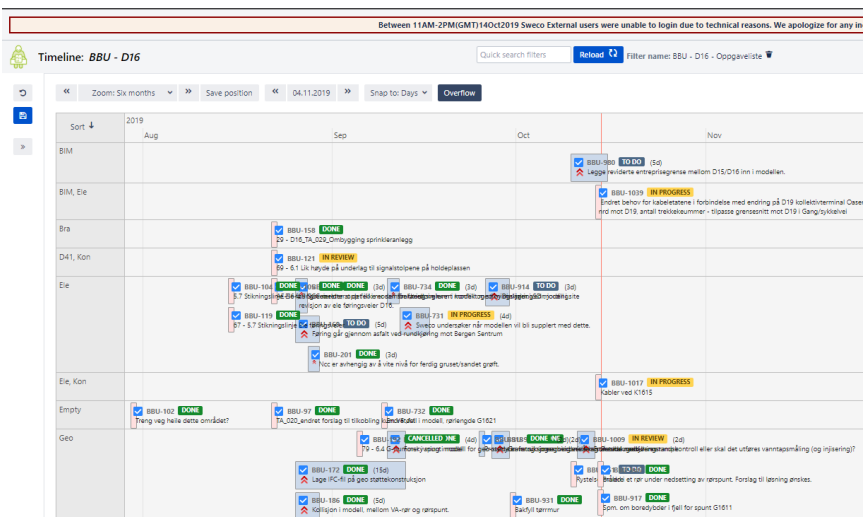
Between 11AM-2PM(GMT)14Oct2019 Sweco External users were unable to login due to technical reasons. We apologize for any in

Timeline: BBU - D16

Quick search filters | Reload | Filter name: BBU - D16 - Oppgaveliste

« | Zoom: Six months | » | Save position | « | 04.11.2019 | » | Snap to: Days | Overflow

Sort

2019
Aug | Sep | Oct | Nov

BIM
BBU-980 TO DO (5d)
Legge reviderte entreprisegrense mellom D15/D16 inn i modellen.

BIM, Ele
BBU-1039 IN PROGRESS
Endret behov for kabeletatene i forbindelse med endring på D19 kollektivterminal Osser nrd mot D19, antall trekkekeummer - tilpasse grensesnitt mot D19 i Gang/sykkelvei

Bra
BBU-158 DONE
29 - D16_TA_029_Ombygging sprinkleranlegg

D41, Kon
BBU-121 IN REVIEW
69 - 6.1 Lik høyde på underlag til signalstolpene på holdeplassen

Ele
BBU-104 DONE DONE DONE (3d)
5.7 Stikningslinje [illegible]
BBU-734 DONE (3d)
BBU-914 TO DO (3d)
revisjon av ele føringsveier D16
BBU-119 DONE
57 - 5.7 Stikningslinje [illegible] TO DO (5d)
Føring går gjennom asfalt ved rundkjøring mot Bergen Sentrum
BBU-731 IN PROGRESS (4d)
Sweco undersøker når modellen vil bli supplert med dette.
BBU-201 DONE (3d)
Ncc er avhengig av å vite nivå for ferdig gruset/sandet grøft.

Ele, Kon
BBU-1017 IN PROGRESS
Kabler ved K1615

Empty
BBU-102 DONE
Trengs veg helle dette området?
BBU-97 DONE
TA_020_endret forslag til tilkobling
BBU-732 DONE
Endret i modell, rørlengde G1621

Geo
BBU- CANCELLED DONE DONE
79 - 6.4 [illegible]
BBU-1009 IN REVIEW (2d)
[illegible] kontroll eller skal det utføres vanntapsmåling (og injisering)?
BBU-172 DONE (15d)
Lage IFC-fil på geo støttekonstruksjon
Rystels TO DO DONE
Bruk av rør under nedsetting av rørspunt. Forslag til løsning ønskes.
BBU-186 DONE (3d)
Kollisjon i modell, mellom VA-rør og rørspunt.
BBU-931 DONE
Bakfyll tørrmur
BBU-917 DONE
Spm. om boredybder i fjell for spunt G1611